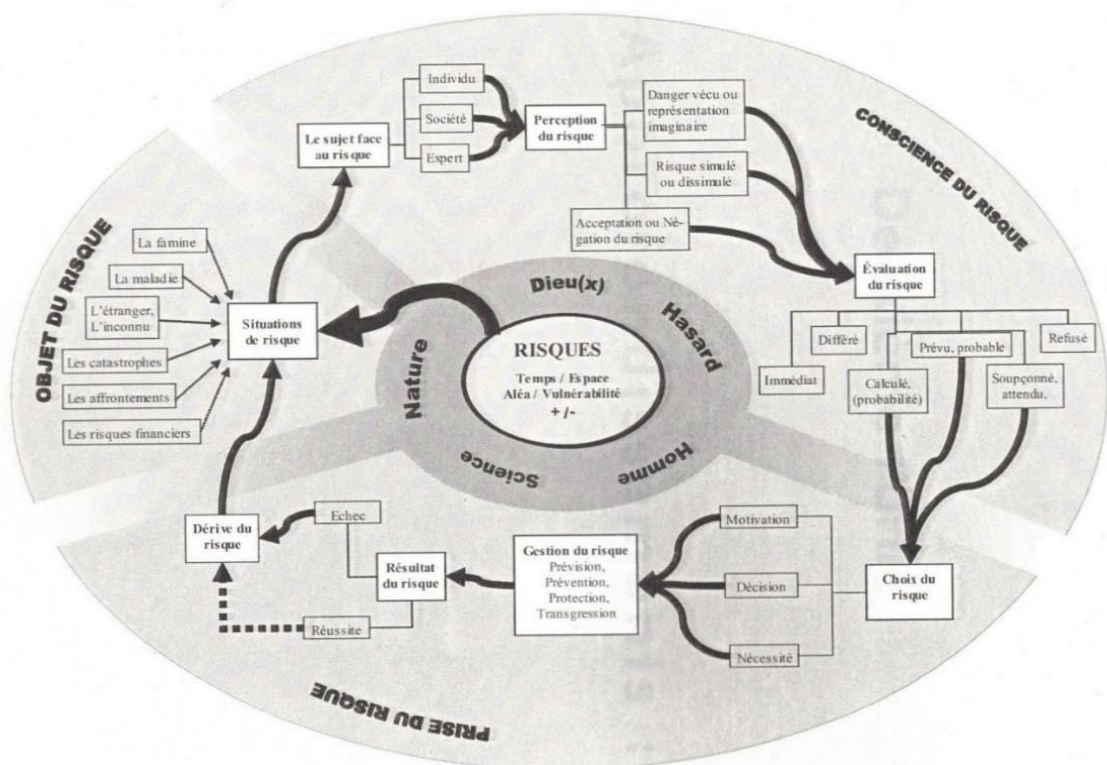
CONSCIENCE DU RISQUE

OBJET DU RISQUE

PRISE DU RISQUE

Individu

Société

Expert

Le sujet face au risque

Perception du risque

Danger vécu ou représentation imaginaire

Risque simulé ou dissimulé

Acceptation ou Négation du risque

Évaluation du risque

La famine

La maladie

L'étranger, L'inconnu

Les catastrophes

Les affrontements

Les risques financiers

Situations de risque

Dieu(x)

Hasard

Nature

Science

Homme

RISQUES

Temps / Espace
Aléa / Vulnérabilité
+ /-

Différé

Immédiat

Prévu, probable

Calculé, (probabilité)

Soupçonné, attendu,

Refusé

Motivation

Décision

Nécessité

Choix du risque

Gestion du risque
Prévision,
Prévention,
Protection,
Transgression

Résultat du risque

Echec

Réussite

Dérive du risque